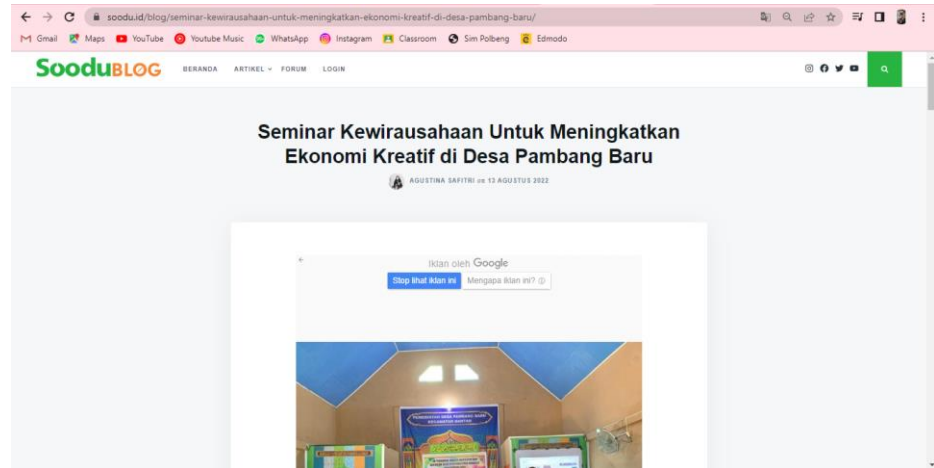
soodu.id/blog/seminar-kewirausahaan-untuk-meningkatkan-ekonomi-kreatif-di-desa-pambang-baru/

Gmail Maps YouTube Youtube Music WhatsApp Instagram Classroom Sim Polbeng Edmodo

SooduBLOG BERANDA ARTIKEL FORUM LOGIN

Seminar Kewirausahaan Untuk Meningkatkan Ekonomi Kreatif di Desa Pambang Baru

AGUSTINA SAFITRI on 13 AGUSTUS 2022

Iklan oleh Google

Stop lihat iklan ini Mengapa iklan ini?

PEMERINTAH DESA PAMBANG BARU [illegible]